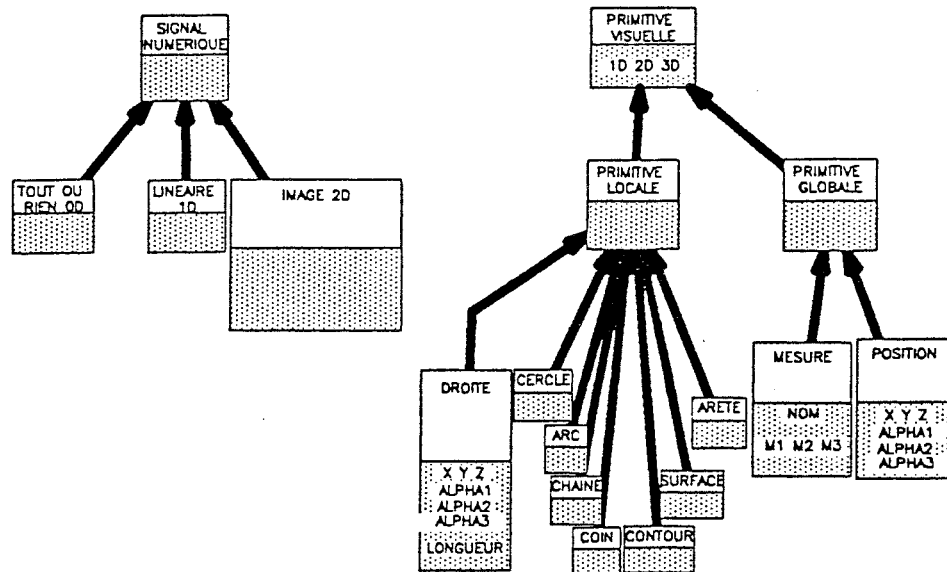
SIGNAL NUMERIQUE

TOUT OU RIEN 0D

LINEAIRE 1D

IMAGE 2D

PRIMITIVE VISUELLE

1D 2D 3D

PRIMITIVE LOCALE

PRIMITIVE GLOBALE

DROITE

X Y Z
ALPHA1
ALPHA2
ALPHA3

LONGUEUR

CERCLE

ARC

CHAINE

COIN

CONTOUR

SURFACE

ARETE

MESURE

NOM

M1 M2 M3

POSITION

X Y Z
ALPHA1
ALPHA2
ALPHA3